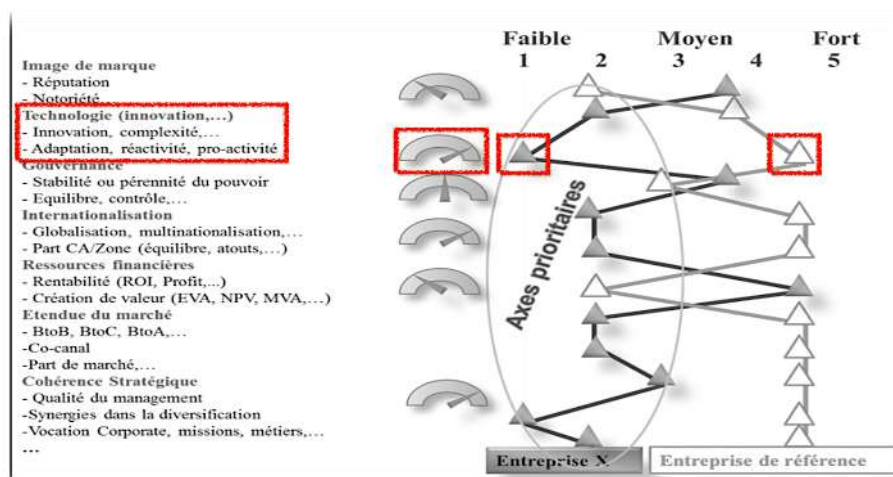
Faible Moyen Fort
1 2 3 4 5

Image de marque
- Réputation
- Notoriété
Technologie (innovation,...)
- Innovation, complexité,...
- Adaptation, réactivité, pro-activité
Gouvernance
- Stabilité ou pérennité du pouvoir
- Equilibre, contrôle,...
Internationalisation
- Globalisation, multinationalisation,...
- Part CA/Zone (équilibre, atouts,...)
Ressources financières
- Rentabilité (ROI, Profit,...)
- Création de valeur (EVA, NPV, MVA,...)
Etendue du marché
- BtoB, BtoC, BtoA,...
-Co-canal
-Part de marché,...
Cohérence Stratégique
- Qualité du management
-Synergies dans la diversification
-Vocation Corporate, missions, métiers,...
...

Axes prioritaires

Entreprise X
Entreprise de référence